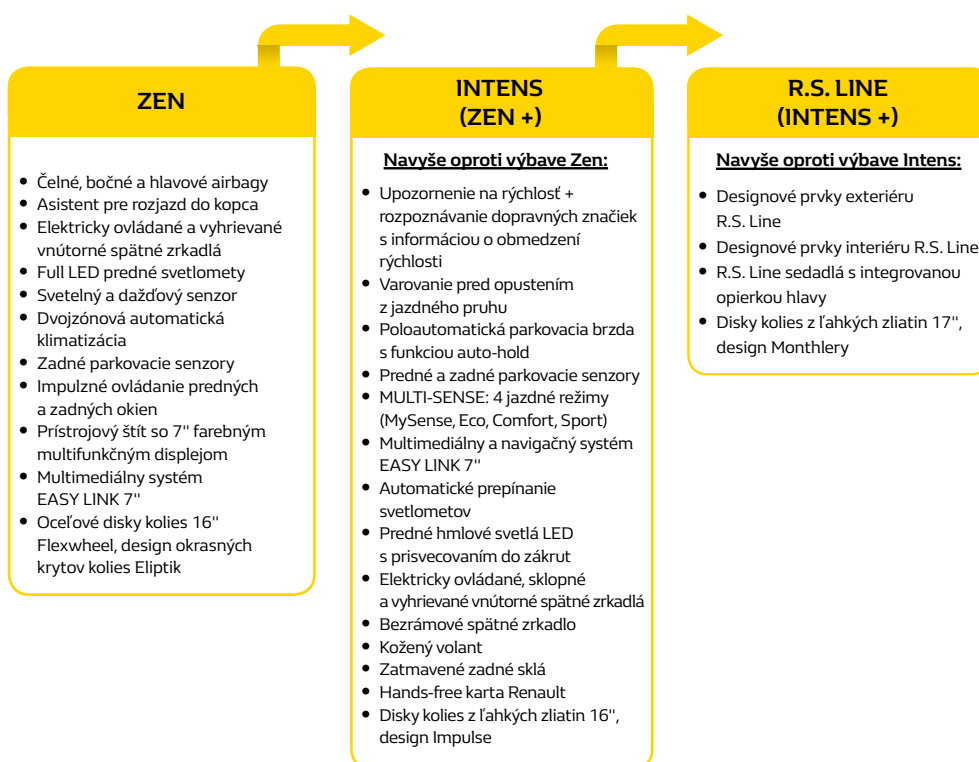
ZEN

- Čelné, bočné a hlavové airbagy
- Asistent pre rozjazd do kopca
- Elektricky ovládané a vyhrievané vnútorné spätné zrkadlá
- Full LED predné svetlomety
- Svetelný a dažďový senzor
- Dvojzónová automatická klimatizácia
- Zadné parkovacie senzory
- Impulzné ovládanie predných a zadných okien
- Prístrojový štít so 7'' farebným multifunkčným displejom
- Multimediálny systém EASY LINK 7''
- Oceľové disky kolies 16'' Flexwheel, design okrasných krytov kolies Eliptik

INTENS (ZEN +)

Navyše oproti výbave Zen:

- Upozornenie na rýchlosť + rozpoznávanie dopravných značiek s informáciou o obmedzení rýchlosti
- Varovanie pred opustením z jazdného pruhu
- Poloautomatická parkovacia brzda s funkciou auto-hold
- Predné a zadné parkovacie senzory
- MULTI-SENSE: 4 jazdné režimy (MySense, Eco, Comfort, Sport)
- Multimediálny a navigačný systém EASY LINK 7''
- Automatické prepínanie svetlometov
- Predné hmlové svetlá LED s prisvecovaním do zákrut
- Elektricky ovládané, sklopné a vyhrievané vnútorné spätné zrkadlá
- Bezrámové spätné zrkadlo
- Kožený volant
- Zatmavené zadné sklá
- Hands-free karta Renault
- Disky kolies z ľahkých zliatin 16'', design Impulse

R.S. LINE (INTENS +)

Navyše oproti výbave Intens:

- Designové prvky exteriéru R.S. Line
- Designové prvky interiéru R.S. Line
- R.S. Line sedadlá s integrovanou opierkou hlavy
- Disky kolies z ľahkých zliatin 17'', design Monthlery